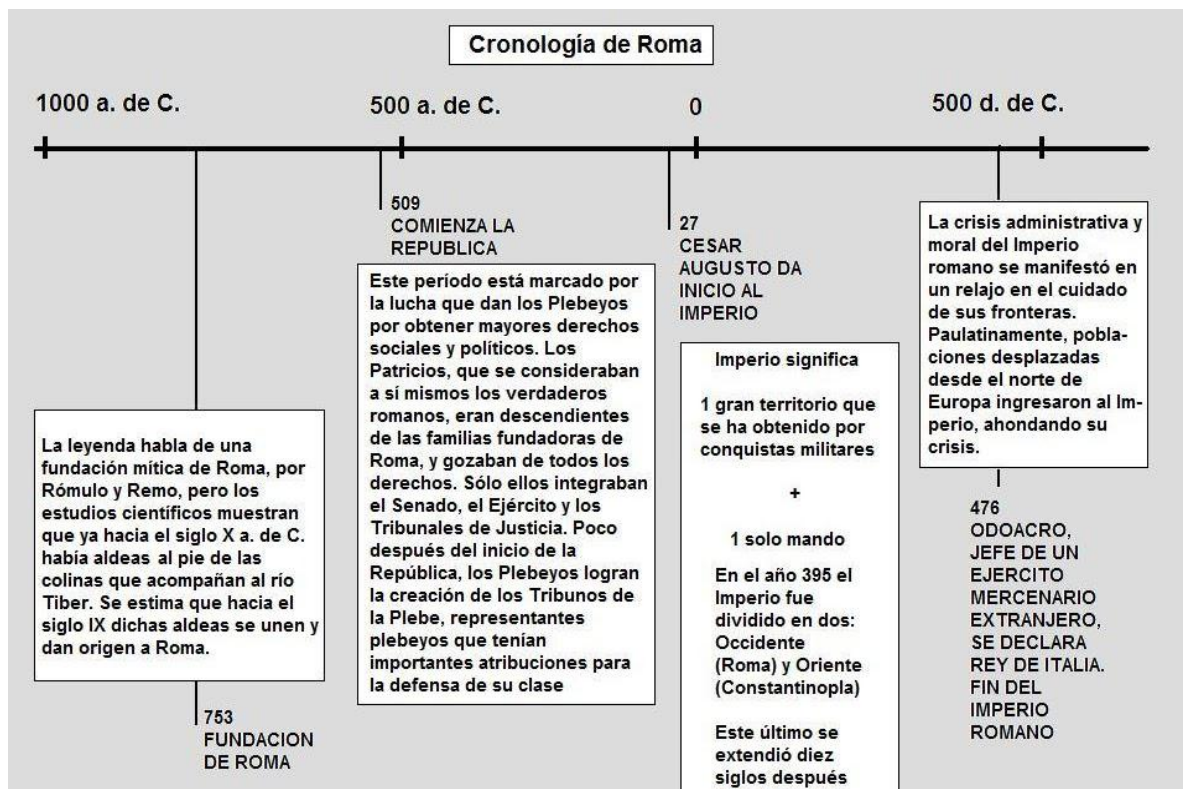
Cronología de Roma

1000 a. de C.

500 a. de C.

0

500 d. de C.

La leyenda habla de una fundación mítica de Roma, por Rómulo y Remo, pero los estudios científicos muestran que ya hacia el siglo X a. de C. había aldeas al pie de las colinas que acompañan al río Tiber. Se estima que hacia el siglo IX dichas aldeas se unen y dan origen a Roma.

753
FUNDACION DE ROMA

509
COMIENZA LA REPUBLICA

Este período está marcado por la lucha que dan los Plebeyos por obtener mayores derechos sociales y políticos. Los Patricios, que se consideraban a sí mismos los verdaderos romanos, eran descendientes de las familias fundadoras de Roma, y gozaban de todos los derechos. Sólo ellos integraban el Senado, el Ejército y los Tribunales de Justicia. Poco después del inicio de la República, los Plebeyos logran la creación de los Tribunos de la Plebe, representantes plebeyos que tenían importantes atribuciones para la defensa de su clase

27
CESAR AUGUSTO DA INICIO AL IMPERIO

Imperio significa

1 gran territorio que se ha obtenido por conquistas militares

+

1 solo mando

En el año 395 el Imperio fue dividido en dos: Occidente (Roma) y Oriente (Constantinopla)

Este último se extendió diez siglos después

La crisis administrativa y moral del Imperio romano se manifestó en un relajo en el cuidado de sus fronteras. Paulatinamente, poblaciones desplazadas desde el norte de Europa ingresaron al Imperio, ahondando su crisis.

476
ODOACRO, JEFE DE UN EJERCITO MERCENARIO EXTRANJERO, SE DECLARA REY DE ITALIA. FIN DEL IMPERIO ROMANO